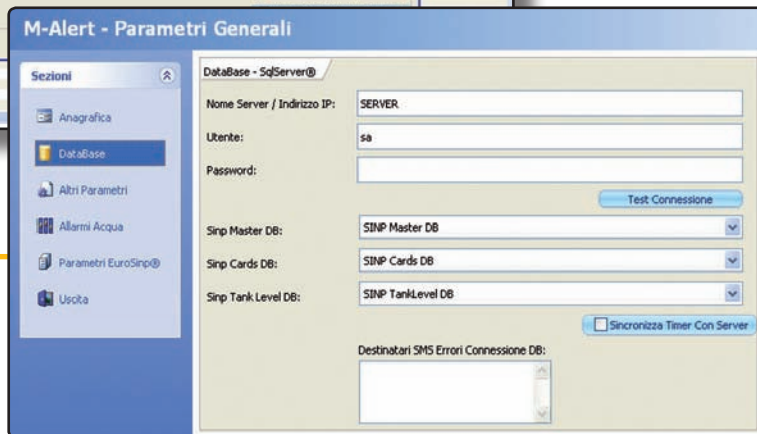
M-Alert - Parametri Generali

Sezioni

Anagrafica

DataBase

Altri Parametri

Allarmi Acqua

Parametri EuroSinp®

Uscita

DataBase - SqlServer®

Nome Server / Indirizzo IP: SERVER

Utente: sa

Password:

Test Connessione

Sinp Master DB: SINP Master DB

Sinp Cards DB: SINP Cards DB

Sinp Tank Level DB: SINP TankLevel DB

Sincronizza Timer Con Server

Destinatari SMS Errori Connessione DB: